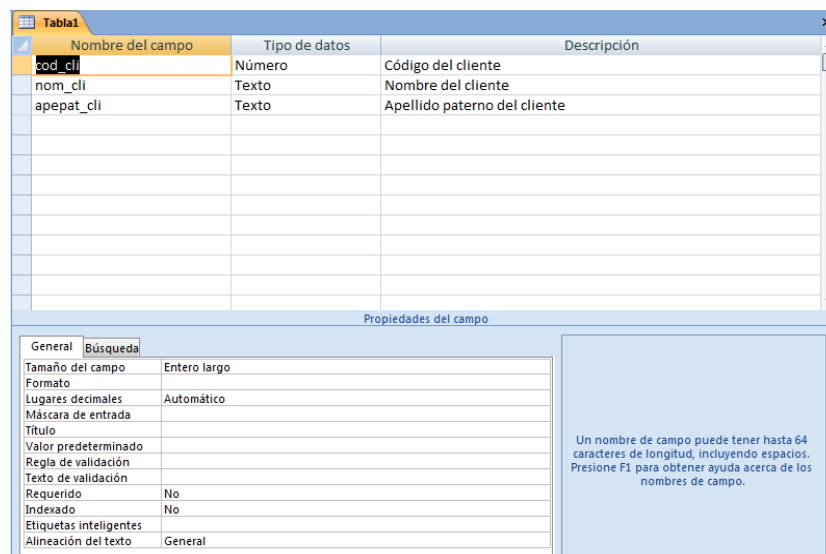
Tabla1

| Nombre del campo | Tipo de datos | Descripción |
|---|---|---|
| cod_cli | Número | Código del cliente |
| nom_cli | Texto | Nombre del cliente |
| apepat_cli | Texto | Apellido paterno del cliente |

Propiedades del campo

General | Búsqueda

| | |
|---|---|
| Tamaño del campo | Entero largo |
| Formato | |
| Lugares decimales | Automático |
| Máscara de entrada | |
| Título | |
| Valor predeterminado | |
| Regla de validación | |
| Texto de validación | |
| Requerido | No |
| Indexado | No |
| Etiquetas inteligentes | |
| Alineación del texto | General |

Un nombre de campo puede tener hasta 64 caracteres de longitud, incluyendo espacios. Presione F1 para obtener ayuda acerca de los nombres de campo.